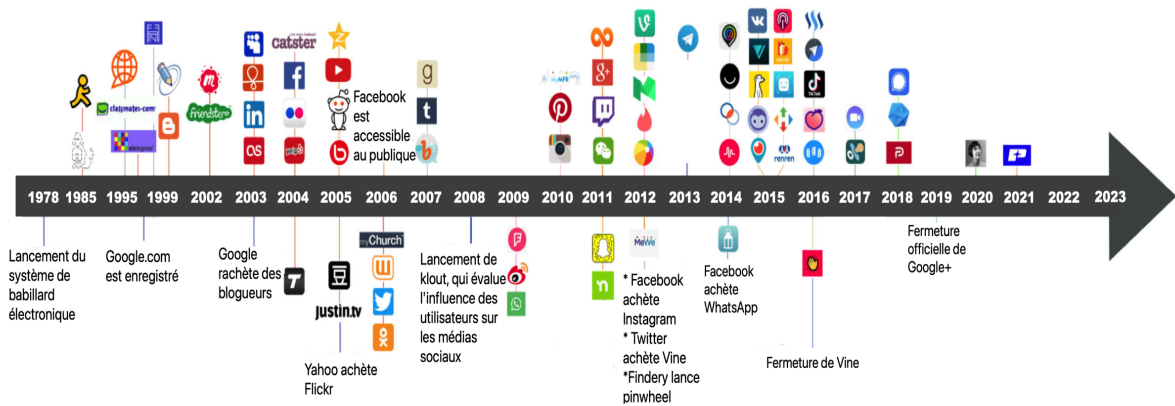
catster

Facebook est accessible au publique

classmates.com

friendster

justin.tv

myChurch

MeWe

renren

1978 1985 1995 1999 2002 2003 2004 2005 2006 2007 2008 2009 2010 2011 2012 2013 2014 2015 2016 2017 2018 2019 2020 2021 2022 2023

Lancement du système de babillard électronique

Google.com est enregistré

Google rachète des blogueurs

Yahoo achète Flickr

Lancement de klout, qui évalue l'influence des utilisateurs sur les médias sociaux

* Facebook achète Instagram
* Twitter achète Vine
*Findery lance pinwheel

Facebook achète WhatsApp

Fermeture de Vine

Fermeture officielle de Google+